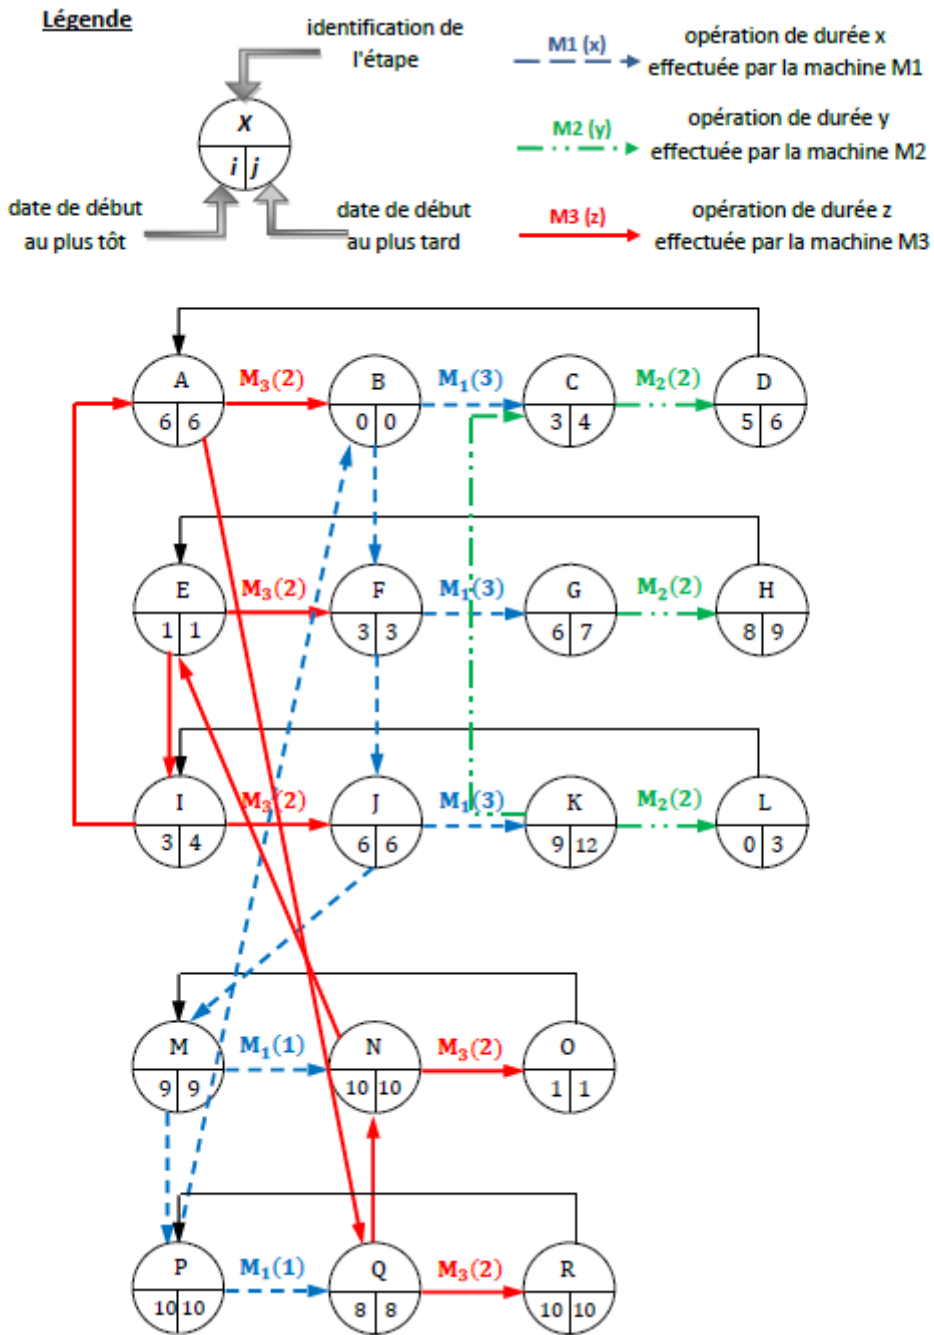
Légende

identification de l'étape

X

i | j

date de début au plus tôt

date de début au plus tard

M1 (x) opération de durée x effectuée par la machine M1

M2 (y) opération de durée y effectuée par la machine M2

M3 (z) opération de durée z effectuée par la machine M3

A 6 6
$M_3(2)$
B 0 0
$M_1(3)$
C 3 4
$M_2(2)$
D 5 6

E 1 1
$M_3(2)$
F 3 3
$M_1(3)$
G 6 7
$M_2(2)$
H 8 9

I 3 4
$M_3(2)$
J 6 6
$M_1(3)$
K 9 12
$M_2(2)$
L 0 3

M 9 9
$M_1(1)$
N 10 10
$M_3(2)$
O 1 1

P 10 10
$M_1(1)$
Q 8 8
$M_3(2)$
R 10 10